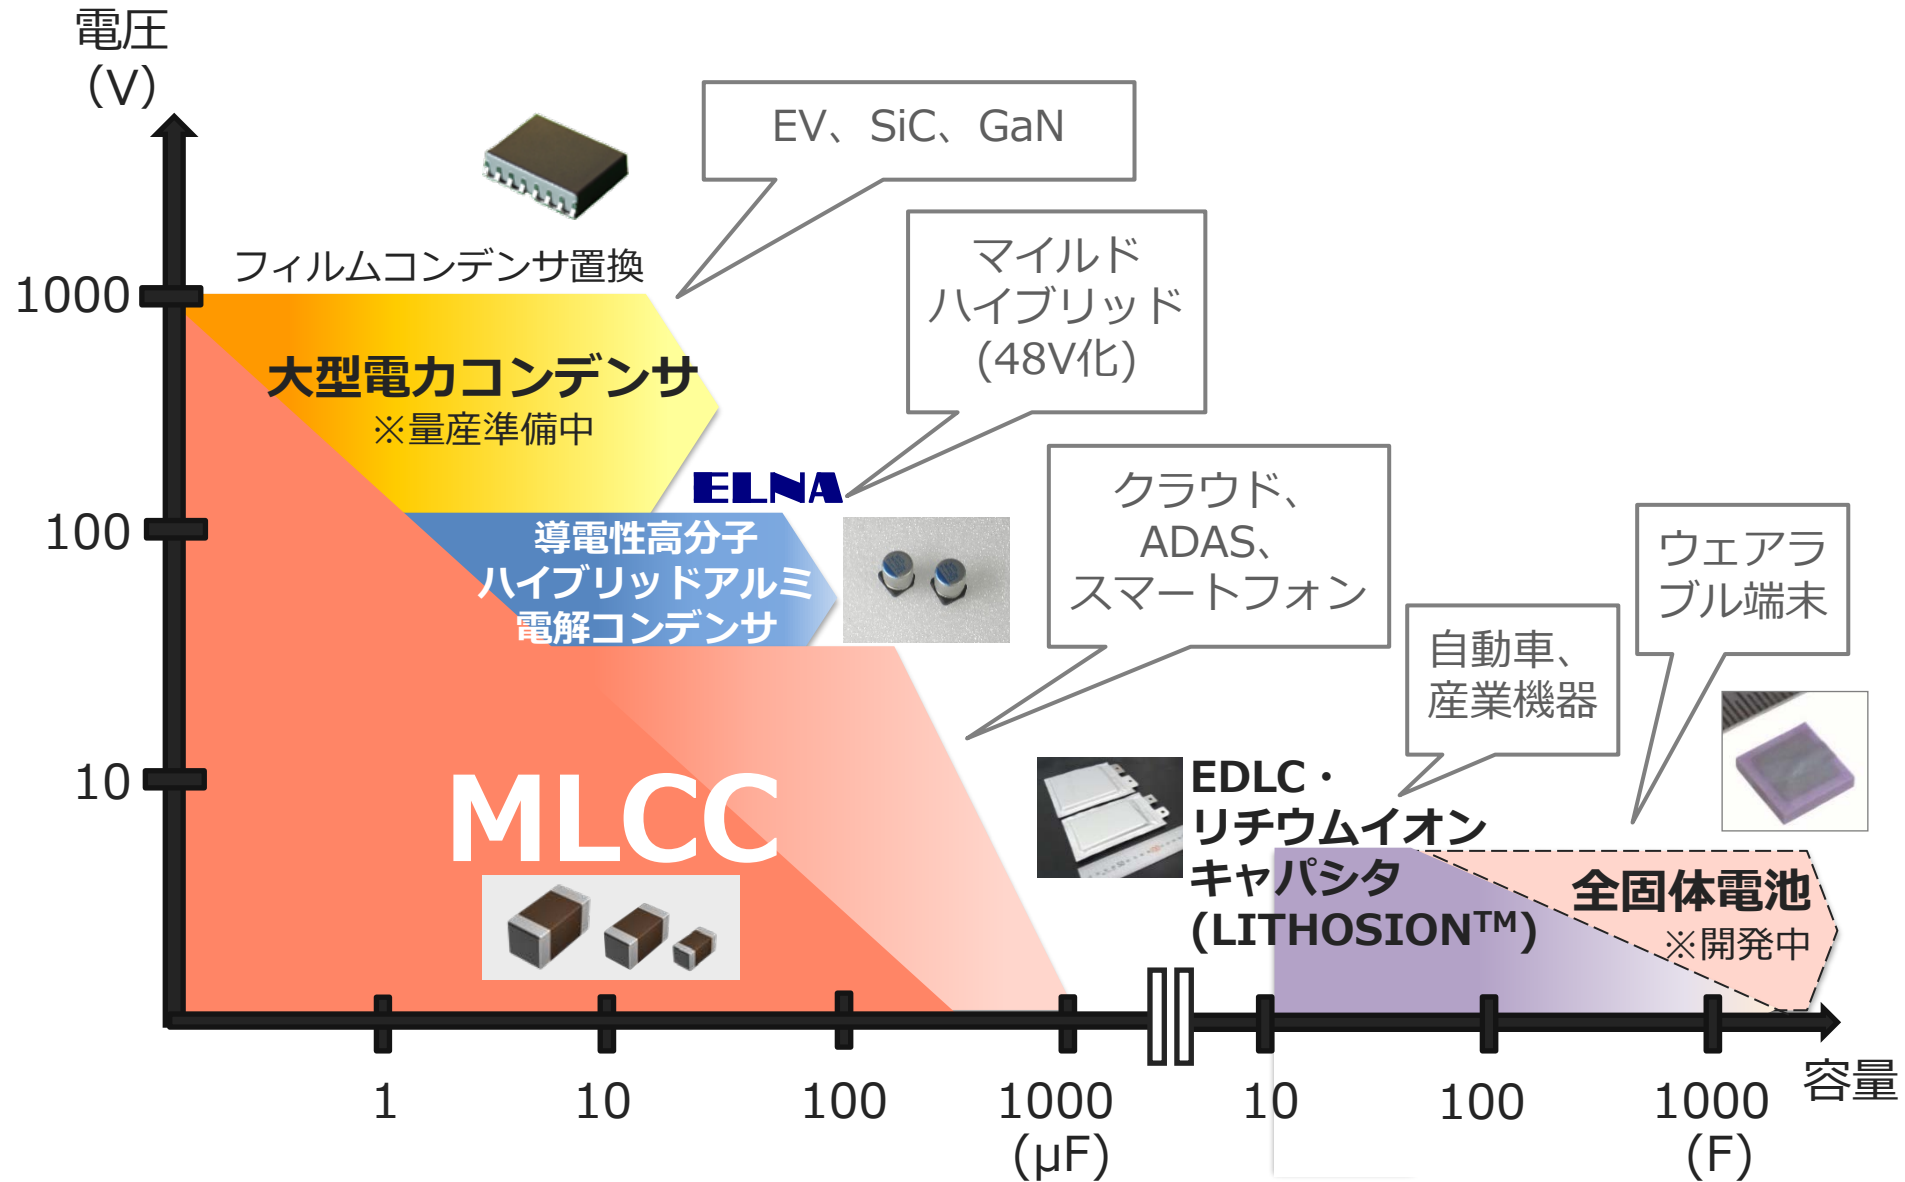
電圧
(V)

1000

100

10

フィルムコンデンサ置換

EV、SiC、GaN

大型電力コンデンサ
※量産準備中

マイルド
ハイブリッド
(48V化)

ELNA

導電性高分子
ハイブリッドアルミ
電解コンデンサ

クラウド、
ADAS、
スマートフォン

自動車、
産業機器

ウェアラ
ブル端末

MLCC

EDLC・
リチウムイオン
キャパシタ
(LITHOSION$^{TM}$)

全固体電池
※開発中

1

10

100

1000
(μF)

10

100

1000
(F)

容量